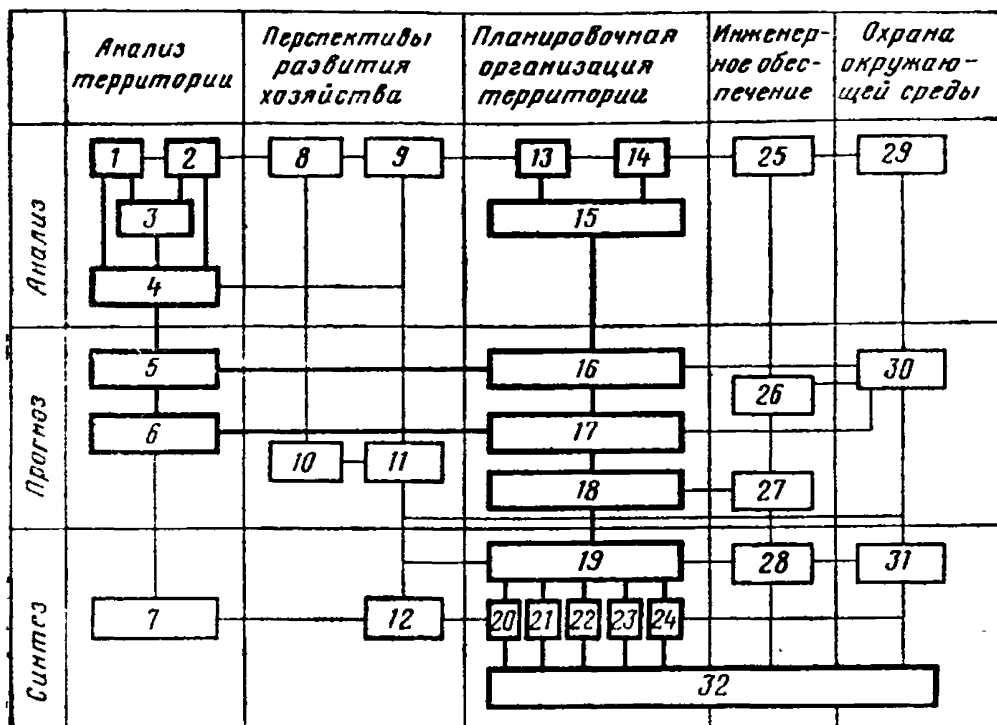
| | Анализ территории | Перспективы развития хозяйства | Планировочная организация территории | Инженерное обеспечение | Охрана окружающей среды |
|---|---|---|---|---|---|
| Анализ | 1 2 3 4 | 8 9 | 13 14 15 | 25 | 29 |
| Прогноз | 5 6 | 10 11 | 16 17 18 | 26 27 | 30 |
| Синтез | 7 | 12 | 19 20 21 22 23 24 | 28 | 31 |

32